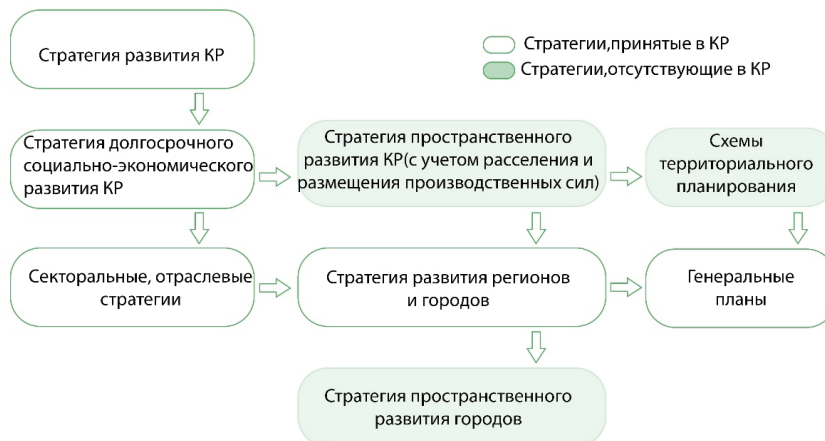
Стратегия развития КР

Стратегии,принятые в КР
Стратегии,отсутствующие в КР

Стратегия долгосрочного социально-экономического развития КР

Стратегия пространственного развития КР(с учетом расселения и размещения производственных сил)

Схемы территориального планирования

Секторальные, отраслевые стратегии

Стратегия развития регионов и городов

Генеральные планы

Стратегия пространственного развития городов